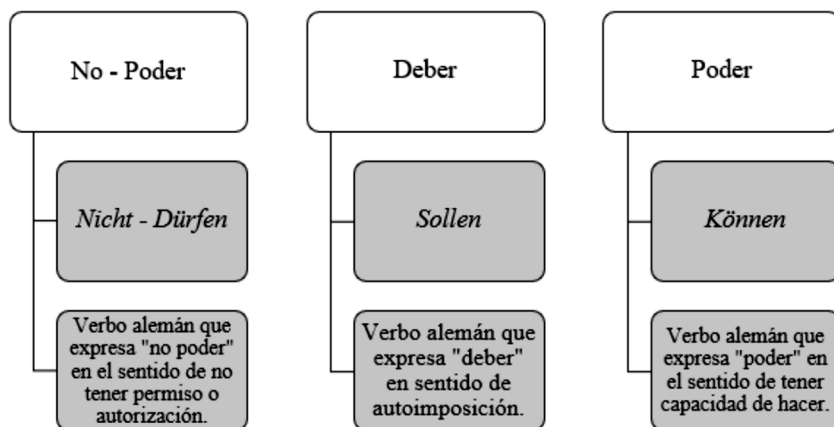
No - Poder

*Nicht - Dürfen*

Verbo alemán que expresa "no poder" en el sentido de no tener permiso o autorización.

Deber

*Sollen*

Verbo alemán que expresa "deber" en sentido de autoimposición.

Poder

*Können*

Verbo alemán que expresa "poder" en el sentido de tener capacidad de hacer.